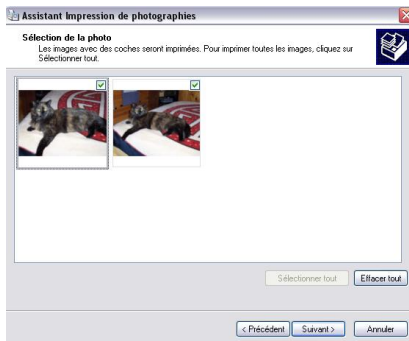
Assistant Impression de photographies

Sélection de la photo
Les images avec des coches seront imprimées. Pour imprimer toutes les images, cliquez sur Sélectionner tout.

Sélectionner tout
Effacer tout

< Précédent
Suivant >
Annuler